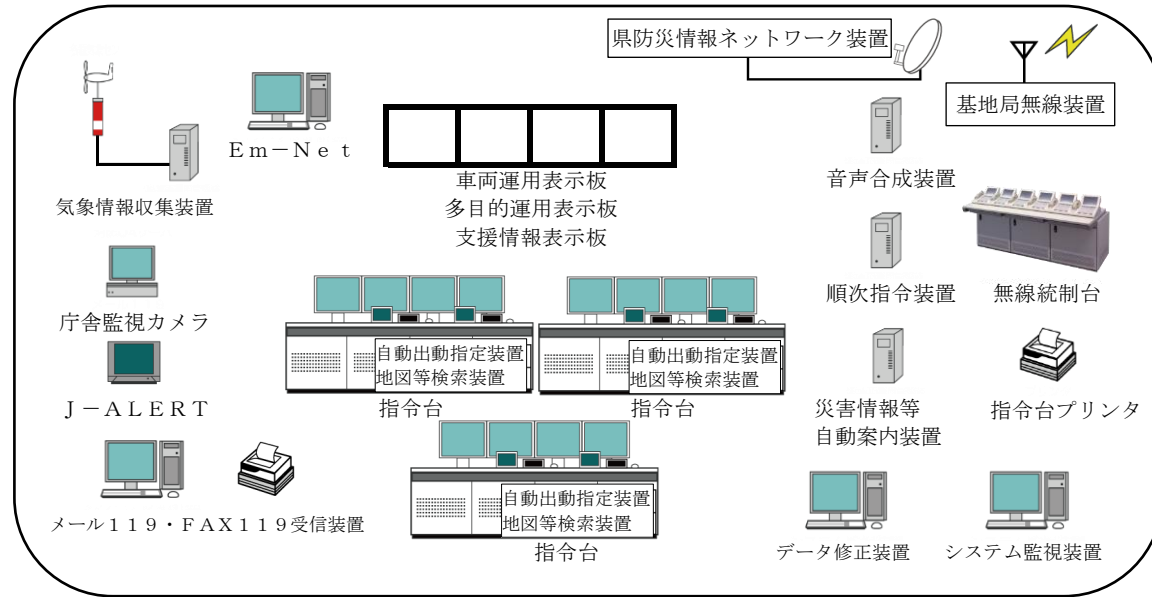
県防災情報ネットワーク装置

基地局無線装置

Em−Net

気象情報収集装置

車両運用表示板
多目的運用表示板
支援情報表示板

音声合成装置

順次指令装置

無線統制台

庁舎監視カメラ

自動出動指定装置
地図等検索装置

自動出動指定装置
地図等検索装置

指令台

指令台

J−ALERT

災害情報等
自動案内装置

指令台プリンタ

自動出動指定装置
地図等検索装置

メール119・FAX119受信装置

指令台

データ修正装置

システム監視装置